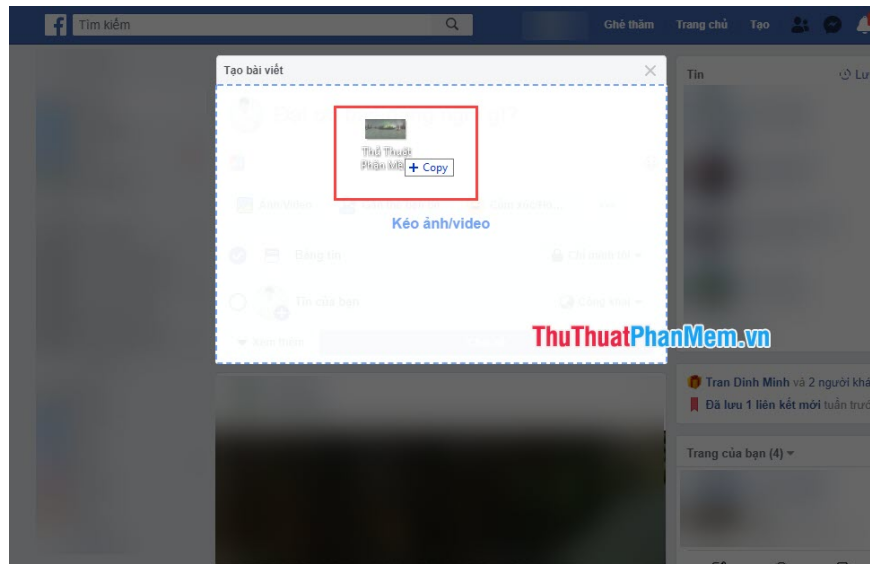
Tìm kiếm

Ghé thăm Trang chủ Tạo

Tạo bài viết

Thủ Thuật Phần Mề

+ Copy

Kéo ảnh/video

ThuThuatPhanMem.vn

Tin

Lư

Tran Dinh Minh và 2 người khá

Đã lưu 1 liên kết mới tuần trướ

Trang của bạn (4)